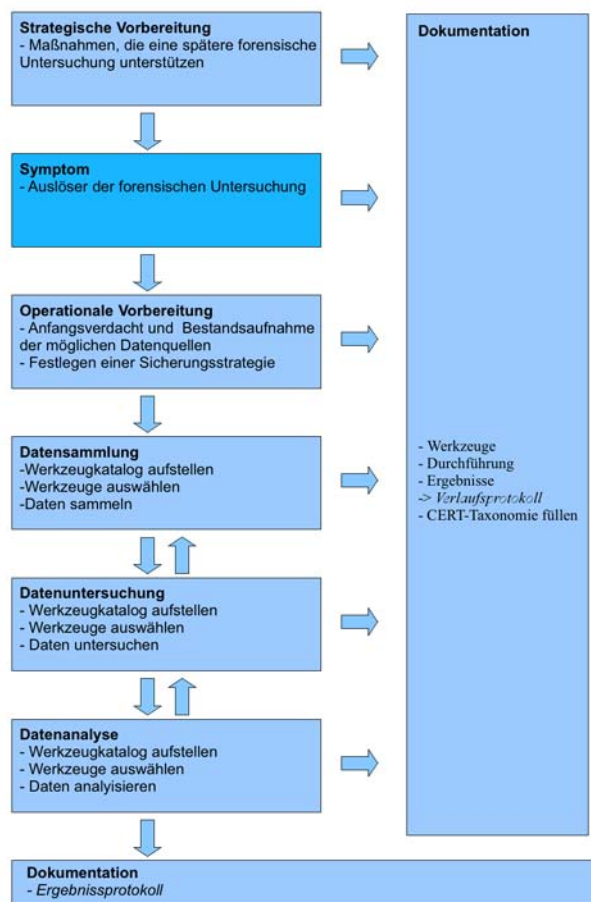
**Strategische Vorbereitung**
- Maßnahmen, die eine spätere forensische Untersuchung unterstützen

**Symptom**
- Auslöser der forensischen Untersuchung

**Operationale Vorbereitung**
- Anfangsverdacht und Bestandsaufnahme der möglichen Datenquellen
- Festlegen einer Sicherungsstrategie

**Datensammlung**
-Werkzeugkatalog aufstellen
-Werkzeuge auswählen
-Daten sammeln

**Datenuntersuchung**
- Werkzeugkatalog aufstellen
- Werkzeuge auswählen
- Daten untersuchen

**Datenanalyse**
- Werkzeugkatalog aufstellen
- Werkzeuge auswählen
- Daten analyisieren

**Dokumentation**
- Ergebnissprotokoll

**Dokumentation**

- Werkzeuge
- Durchführung
- Ergebnisse
-> *Verlaufsprotokoll*
- CERT-Taxonomie füllen